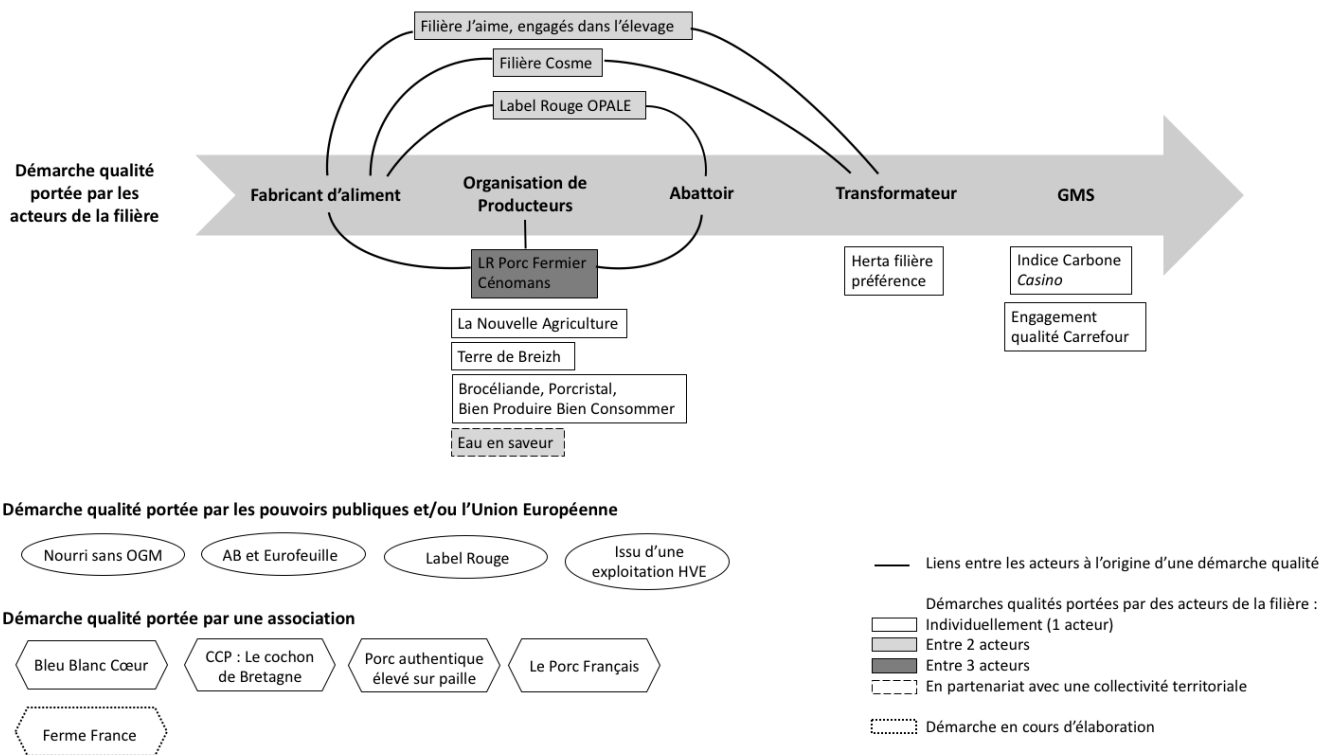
Filière J'aime, engagés dans l'élevage

Filière Cosme

Label Rouge OPALE

Démarche qualité portée par les acteurs de la filière

Fabricant d'aliment

Organisation de Producteurs

Abattoir

Transformateur

GMS

LR Porc Fermier Cénomans

La Nouvelle Agriculture

Terre de Breizh

Brocéliande, Porcristal, Bien Produire Bien Consommer

Eau en saveur

Herta filière préférence

Indice Carbone *Casino*

Engagement qualité Carrefour

Démarche qualité portée par les pouvoirs publiques et/ou l'Union Européenne

Nourri sans OGM

AB et Eurofeuille

Label Rouge

Issu d'une exploitation HVE

Démarche qualité portée par une association

Bleu Blanc Cœur

CCP : Le cochon de Bretagne

Porc authentique élevé sur paille

Le Porc Français

Ferme France

Liens entre les acteurs à l'origine d'une démarche qualité

Démarches qualités portées par des acteurs de la filière :
Individuellement (1 acteur)
Entre 2 acteurs
Entre 3 acteurs
En partenariat avec une collectivité territoriale

Démarche en cours d'élaboration